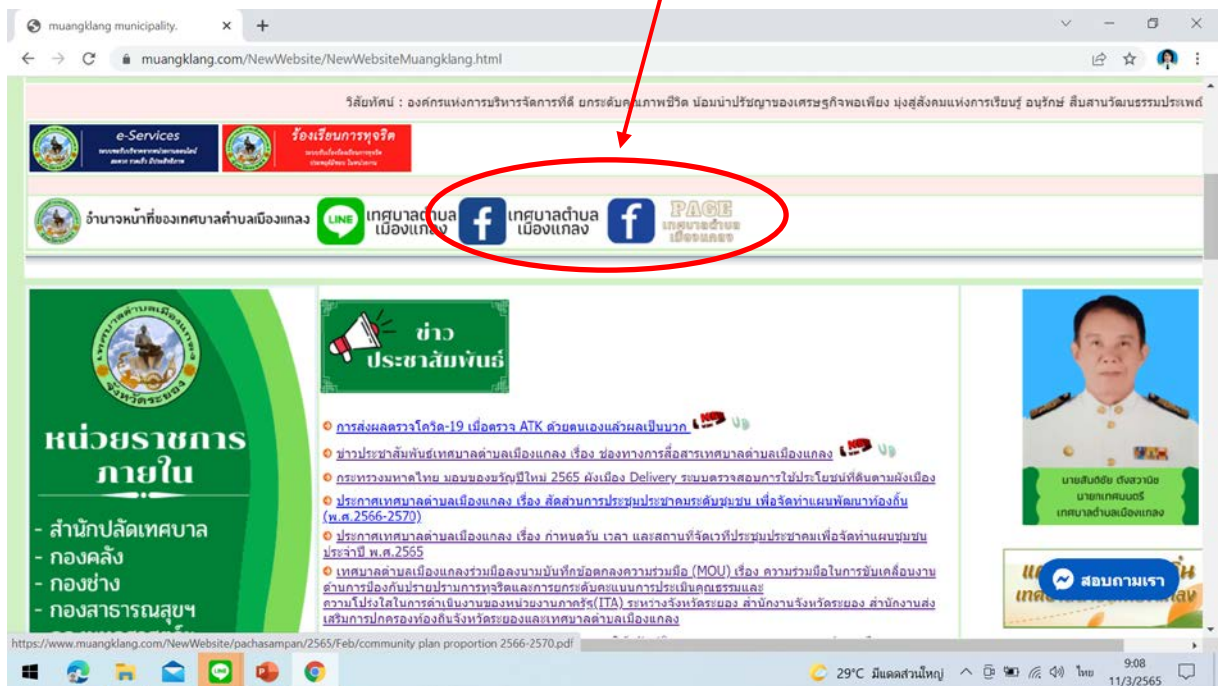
muangklang municipality.

muangklang.com/NewWebsite/NewWebsiteMuangklang.html

วิสัยทัศน์ : องค์กรแห่งการบริหารจัดการที่ดี ยกระดับคุณภาพชีวิต น้อมนำปรัชญาของเศรษฐกิจพอเพียง มุ่งสู่สังคมแห่งการเรียนรู้ อนุรักษ์ สืบสานวัฒนธรรมประเพณี

e-Services

ร้องเรียนการทุจริต

อำนาจหน้าที่ของเทศบาลตำบลเมืองแกลง

LINE เทศบาลตำบลเมืองแกลง

เทศบาลตำบลเมืองแกลง

PAGE เทศบาลตำบลเมืองแกลง

ข่าวประชาสัมพันธ์

การส่งผลตรวจโควิด-19 เมื่อตรวจ ATK ด้วยตนเองแล้วผลเป็นบวก NEW

ข่าวประชาสัมพันธ์เทศบาลตำบลเมืองแกลง เรื่อง ช่องทางการสื่อสารเทศบาลตำบลเมืองแกลง NEW

กระทรวงมหาดไทย มอบของขวัญปีใหม่ 2565 ผังเมือง Delivery ระบบตรวจสอบการใช้ประโยชน์ที่ดินตามผังเมือง

ประกาศเทศบาลตำบลเมืองแกลง เรื่อง สัดส่วนการประชุมประชาคมระดับชุมชน เพื่อจัดทำแผนพัฒนาท้องถิ่น (พ.ศ.2566-2570)

ประกาศเทศบาลตำบลเมืองแกลง เรื่อง กำหนดวัน เวลา และสถานที่จัดเวทีประชุมประชาคมเพื่อจัดทำแผนชุมชน ประจำปี พ.ศ.2565

เทศบาลตำบลเมืองแกลงร่วมมือลงนามบันทึกข้อตกลงความร่วมมือ (MOU) เรื่อง ความร่วมมือในการขับเคลื่อนงานด้านการป้องกันปราบปรามการทุจริตและการยกระดับคะแนนการประเมินคุณธรรมและความโปร่งใสในการดำเนินงานของหน่วยงานภาครัฐ(ITA) ระหว่างจังหวัดระยอง สำนักงานจังหวัดระยอง สำนักงานส่งเสริมการปกครองท้องถิ่นจังหวัดระยองและเทศบาลตำบลเมืองแกลง

หน่วยราชการภายใน

- สำนักปลัดเทศบาล
- กองคลัง
- กองช่าง
- กองสาธารณสุขฯ

นายสันติชัย ตังสวานิช
นายกเทศมนตรี
เทศบาลตำบลเมืองแกลง

สอบถามเรา

https://www.muangklang.com/NewWebsite/pachasampan/2565/Feb/community plan proportion 2566-2570.pdf

29°C มีแดดส่วนใหญ่ ไทย 9:08 11/3/2565